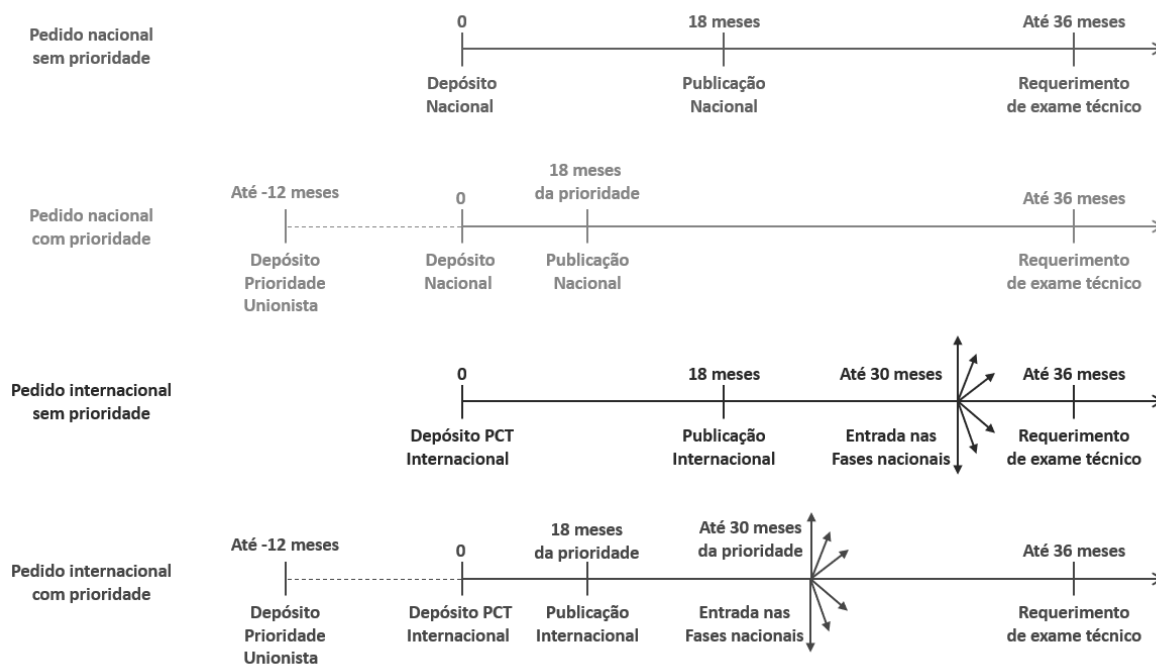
Pedido nacional sem prioridade

0
18 meses
Até 36 meses

Depósito Nacional
Publicação Nacional
Requerimento de exame técnico

Pedido nacional com prioridade

Até -12 meses
0
18 meses da prioridade
Até 36 meses

Depósito Prioridade Unionista
Depósito Nacional
Publicação Nacional
Requerimento de exame técnico

Pedido internacional sem prioridade

0
18 meses
Até 30 meses
Até 36 meses

Depósito PCT Internacional
Publicação Internacional
Entrada nas Fases nacionais
Requerimento de exame técnico

Pedido internacional com prioridade

Até -12 meses
0
18 meses da prioridade
Até 30 meses da prioridade
Até 36 meses

Depósito Prioridade Unionista
Depósito PCT Internacional
Publicação Internacional
Entrada nas Fases nacionais
Requerimento de exame técnico